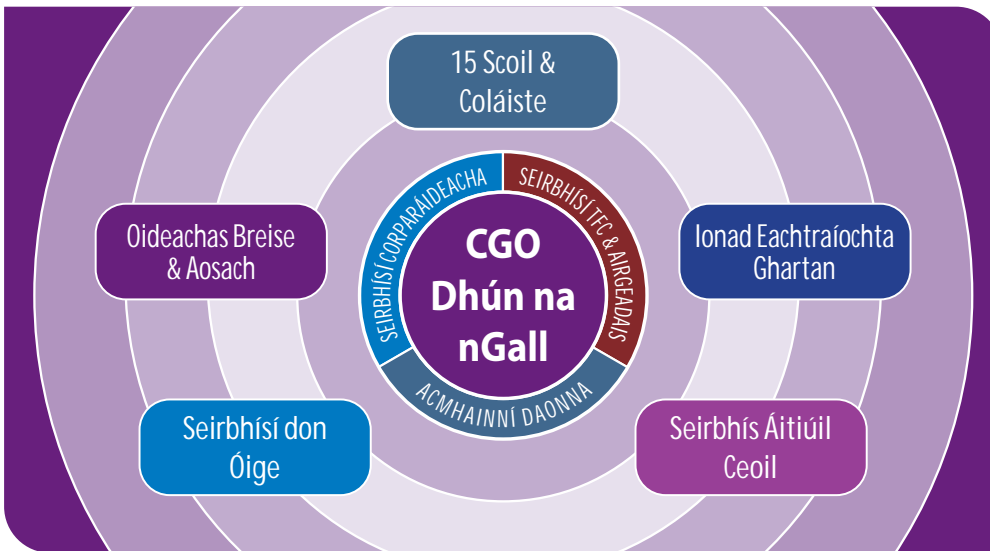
15 Scoil & Coláiste

Oideachas Breise & Aosach

SEIRBHÍSÍ CORPARÁIDEACHA

SEIRBHÍSÍ TFC & AIRGEADAIS

CGO Dhún na nGall

Ionad Eachtraíochta Ghartan

ACMHAINNÍ DAONNA

Seirbhísí don Óige

Seirbhís Áitiúil Ceoil